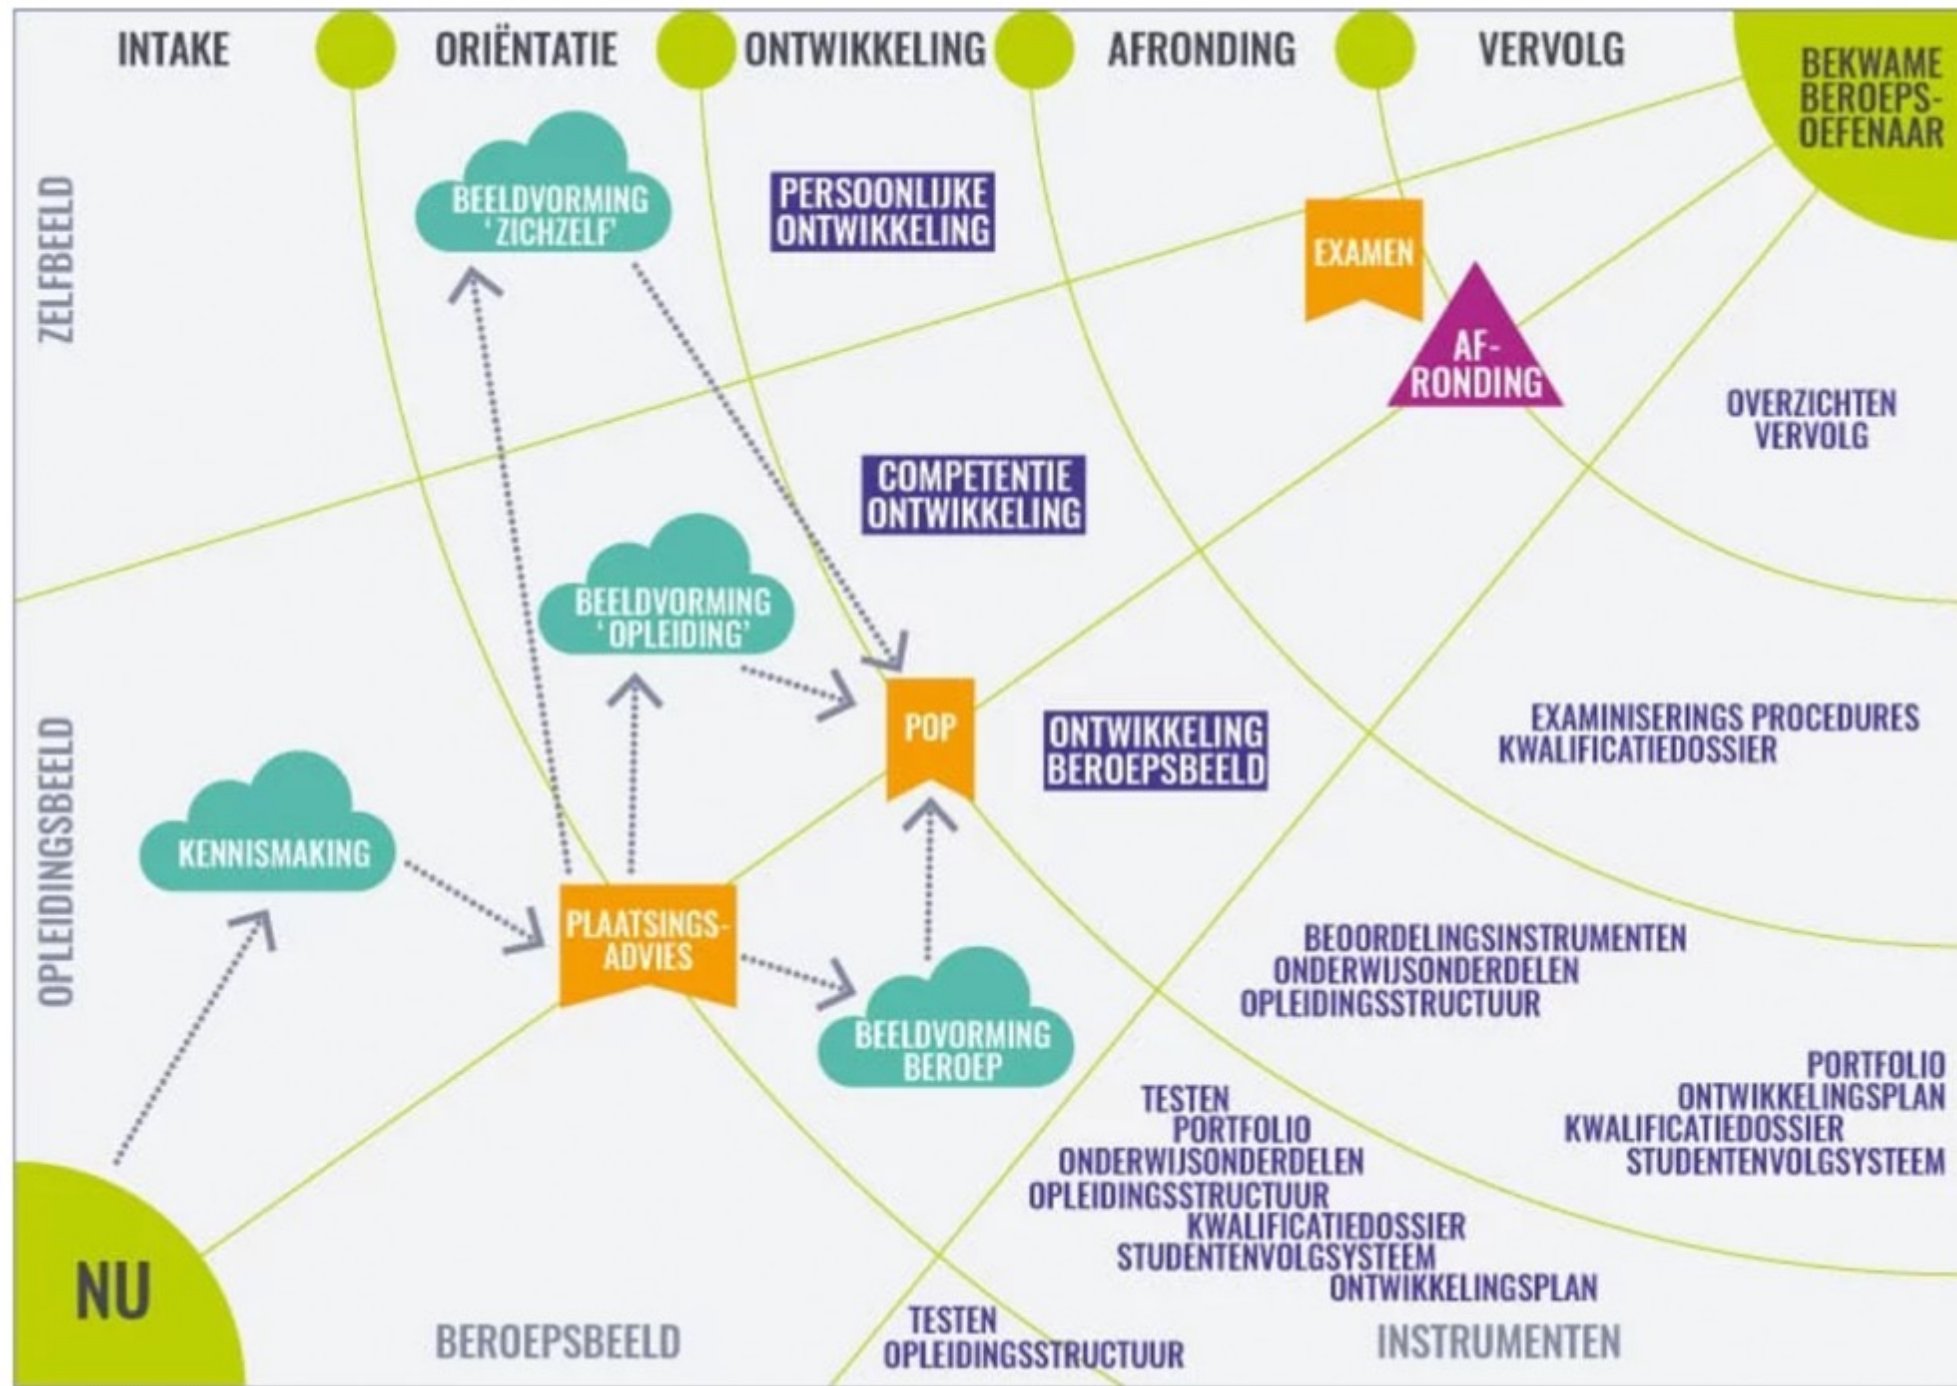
INTAKE ORIËNTATIE ONTWIKKELING AFRONDING VERVOLG

BEKWAME BEROEPS-OEFENAAR

ZELFBEELD

BEELDVORMING 'ZICHZELF'

PERSOONLIJKE ONTWIKKELING

EXAMEN

AF-RONDING

OVERZICHTEN VERVOLG

COMPETENTIE ONTWIKKELING

BEELDVORMING 'OPLEIDING'

OPLEIDINGSBEELD

POP

ONTWIKKELING BEROEPSBEELD

EXAMINISERINGS PROCEDURES
KWALIFICATIEDOSSIER

KENNISMAKING

PLAATSINGS-ADVIES

BEELDVORMING BEROEP

BEOORDELINGSINSTRUMENTEN
ONDERWIJSONDERDELEN
OPLEIDINGSSTRUCTUUR

PORTFOLIO
ONTWIKKELINGSPLAN
KWALIFICATIEDOSSIER
STUDENTENVOLGSYSTEEM

TESTEN
PORTFOLIO
ONDERWIJSONDERDELEN
OPLEIDINGSSTRUCTUUR
KWALIFICATIEDOSSIER
STUDENTENVOLGSYSTEEM
ONTWIKKELINGSPLAN

NU

BEROEPSBEELD

TESTEN
OPLEIDINGSSTRUCTUUR

INSTRUMENTEN